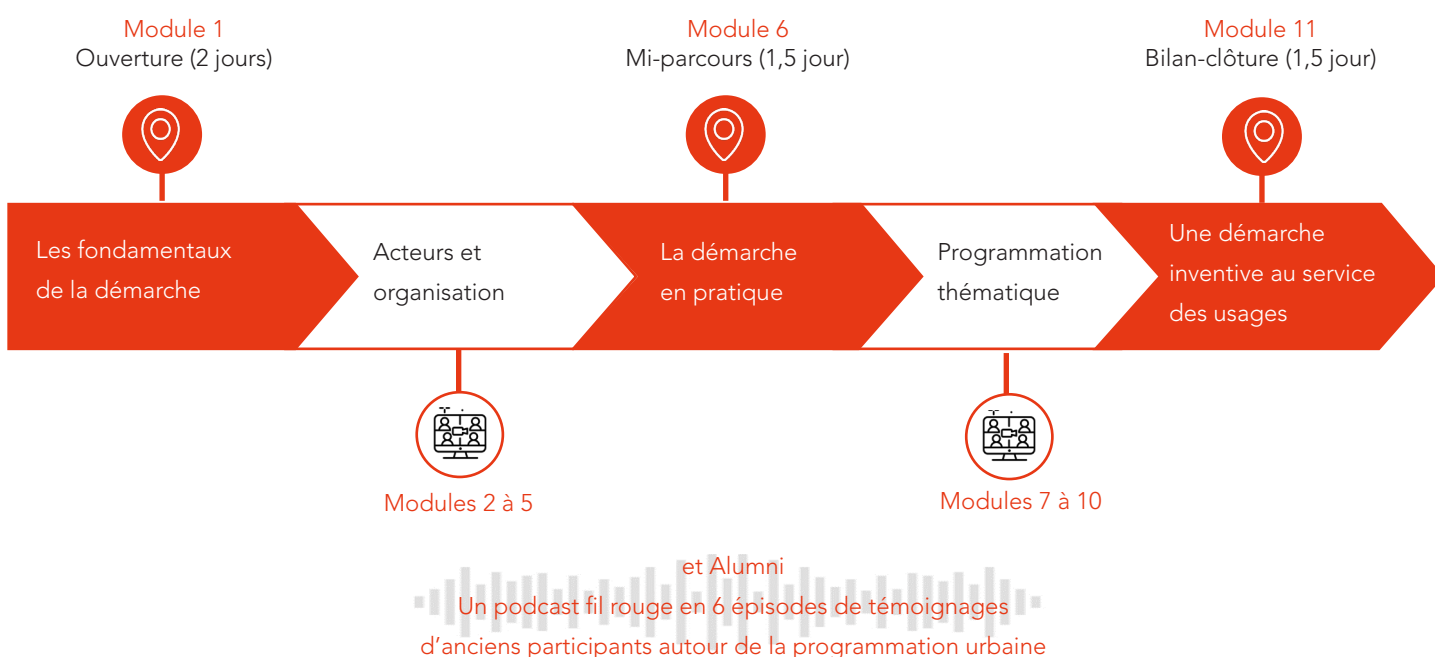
Module 1
Ouverture (2 jours)

Module 6
Mi-parcours (1,5 jour)

Module 11
Bilan-clôture (1,5 jour)

Les fondamentaux de la démarche

Acteurs et organisation

La démarche en pratique

Programmation thématique

Une démarche inventive au service des usages

Modules 2 à 5

Modules 7 à 10

et Alumni
Un podcast fil rouge en 6 épisodes de témoignages d'anciens participants autour de la programmation urbaine